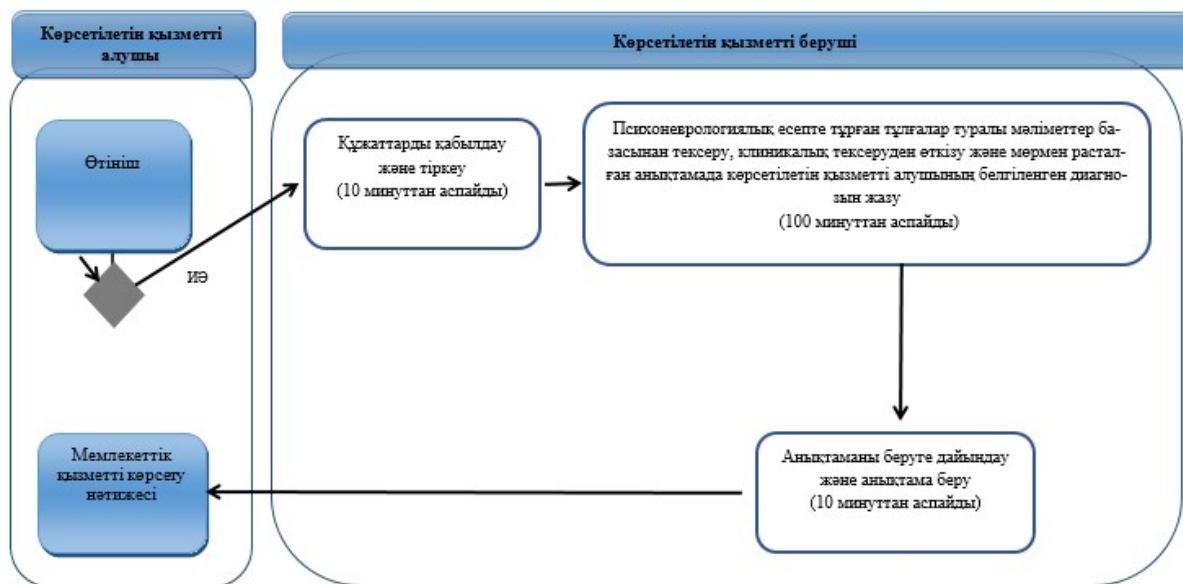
Көрсетілетін қызметті алушы

Көрсетілетін қызметті беруші

Өтініш

ИӘ

Құжаттарды қабылдау және тіркеу (10 минуттан аспайды)

Психоневрологиялық есепте тұрған тұлғалар туралы мәліметтер базасынан тексеру, клиникалық тексеруден өткізу және мөрмен расталған анықтамада көрсетілетін қызметті алушының белгіленген диагнозын жазу (100 минуттан аспайды)

Анықтаманы беруге дайындау және анықтама беру (10 минуттан аспайды)

Мемлекеттік қызметті көрсету нәтижесі